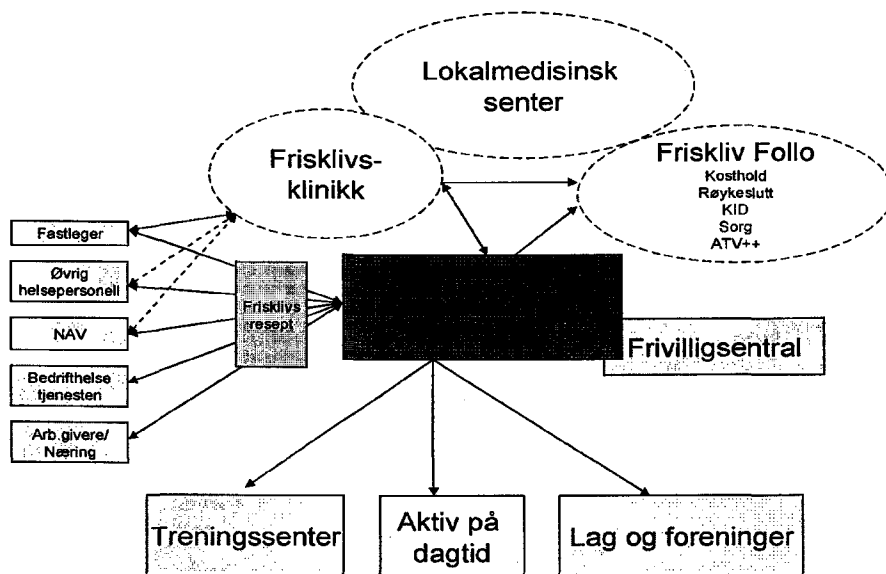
Lokalmedisinsk senter

Frisklivs-klinikk

Friskliv Follo
Kosthold
Røykeslutt
KID
Sorg
ATV++

Fastleger

Øvrig helsepersonell

NAV

Bedrifthelse tjenesten

Arb.givere/ Næring

Frisklivs resept

Frivilligsentral

Treningssenter

Aktiv på dagtid

Lag og foreninger